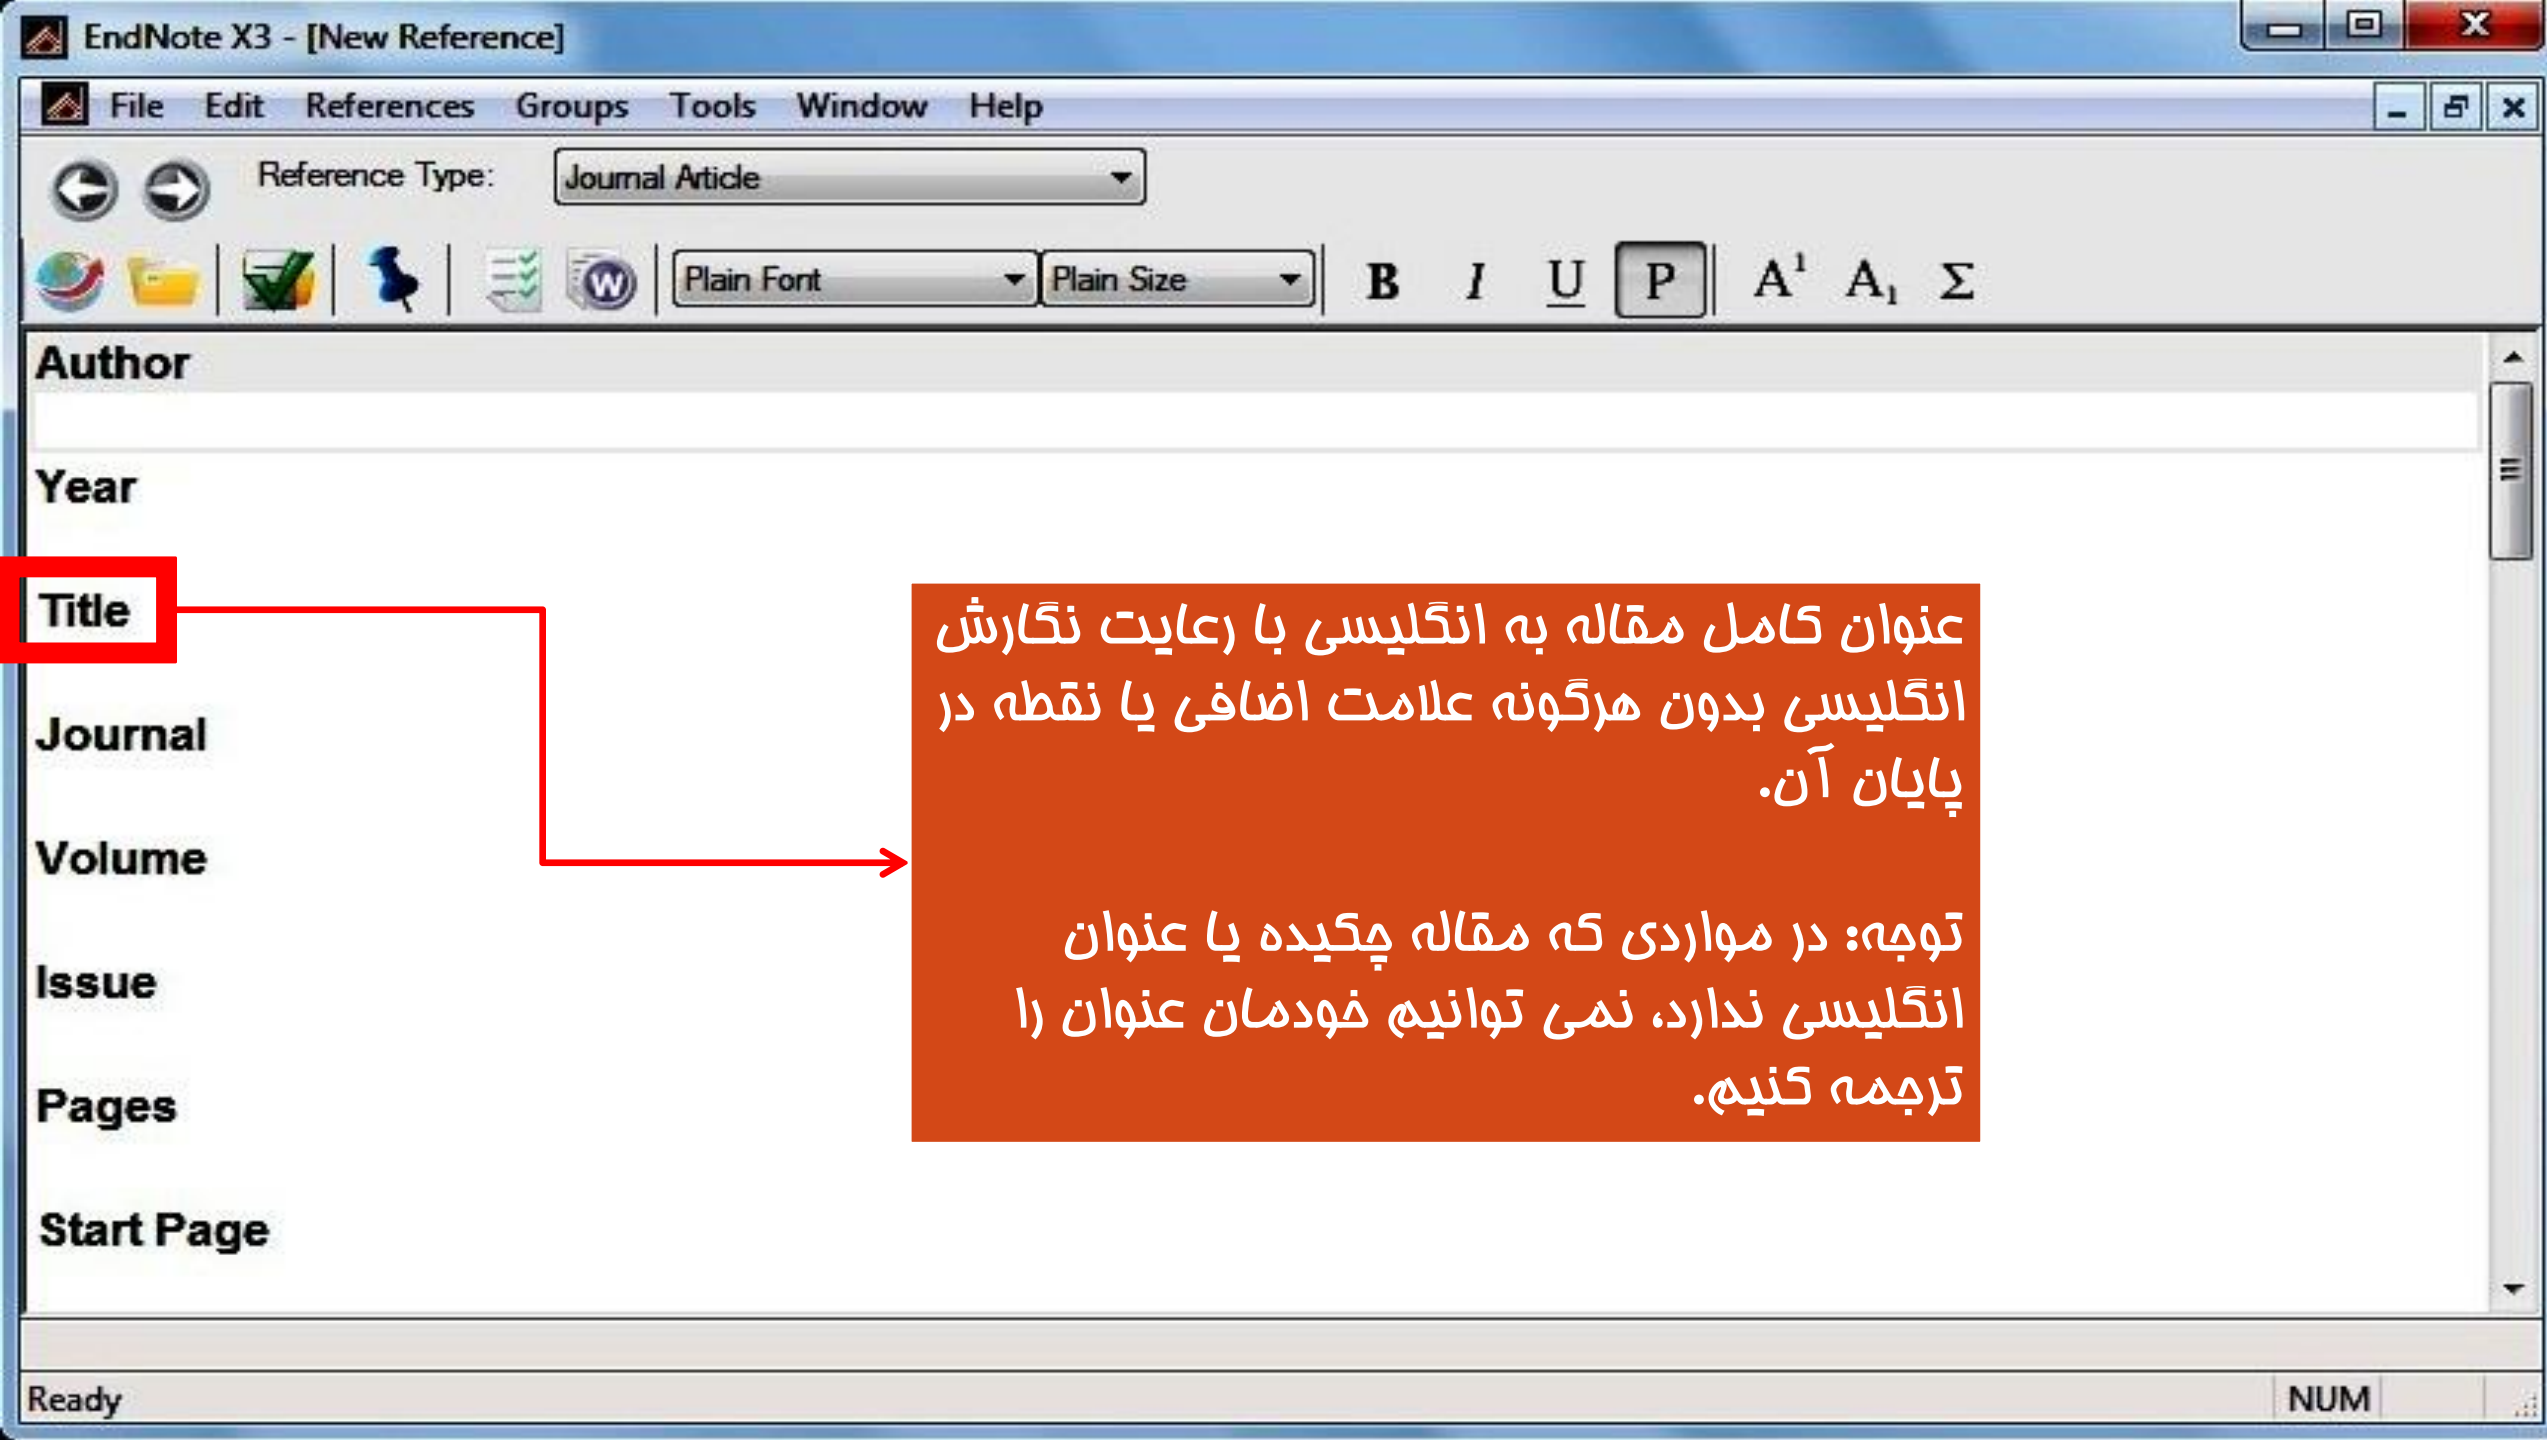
EndNote X3 - [New Reference]

File Edit References Groups Tools Window Help

Reference Type: Journal Article

Plain Font Plain Size B I U P $A^1$ $A_1$ Σ

Author

Year

Title

Journal

Volume

Issue

Pages

Start Page

عنوان کامل مقاله به انگلیسی با رعایت نگارش انگلیسی بدون هرگونه علامت اضافی یا نقطه در پایان آن.

توجه: در مواردی که مقاله چکیده یا عنوان انگلیسی ندارد، نمی توانیم خودمان عنوان را ترجمه کنیم.

Ready NUM